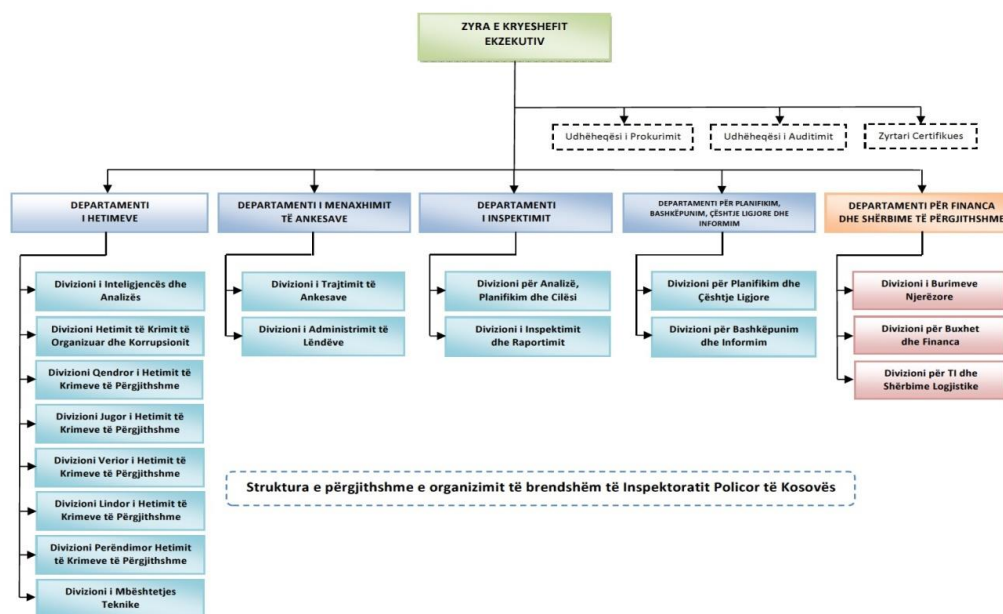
ZYRA E KRYESHEFIT EKZEKUTIV

Udhëheqësi i Prokurimit

Udhëheqësi i Auditimit

Zyrtari Certifikues

DEPARTAMENTI I HETIMEVE

DEPARTAMENTI I MENAXHIMIT TË ANKESAVE

DEPARTAMENTI I INSPEKTIMIT

DEPARTAMENTI PËR PLANIFIKIM, BASHKËPUNIM, ÇËSHTJE LIGJORE DHE INFORMIM

DEPARTAMENTI PËR FINANCA DHE SHËRBIME TË PËRGJITHSHME

Divizioni i Inteligjencës dhe Analizës

Divizioni Hetimit të Krimit të Organizuar dhe Korrupsionit

Divizioni Qendror i Hetimit të Krimeve të Përgjithshme

Divizioni Jugor i Hetimit të Krimeve të Përgjithshme

Divizioni Verior i Hetimit të Krimeve të Përgjithshme

Divizioni Lindor i Hetimit të Krimeve të Përgjithshme

Divizioni Perëndimor Hetimit të Krimeve të Përgjithshme

Divizioni i Mbështetjes Teknike

Divizioni i Trajtimit të Ankesave

Divizioni i Administrimit të Lëndëve

Divizioni për Analizë, Planifikim dhe Cilësi

Divizioni i Inspektimit dhe Raportimit

Divizioni për Planifikim dhe Çështje Ligjore

Divizioni për Bashkëpunim dhe Informim

Divizioni i Burimeve Njerëzore

Divizioni për Buxhet dhe Financa

Divizioni për TI dhe Shërbime Logjistike

Struktura e përgjithshme e organizimit të brendshëm të Inspektoratit Policor të Kosovës